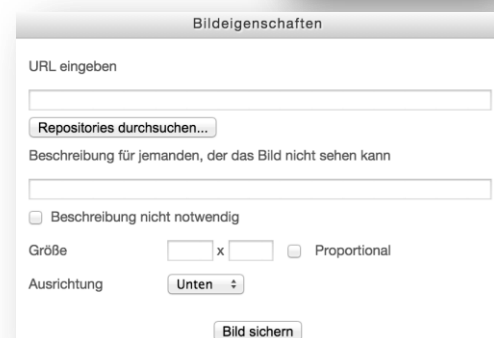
Bildeigenschaften

URL eingeben

Repositories durchsuchen...

Beschreibung für jemanden, der das Bild nicht sehen kann

Beschreibung nicht notwendig

Größe x Proportional

Ausrichtung Unten

Bild sichern